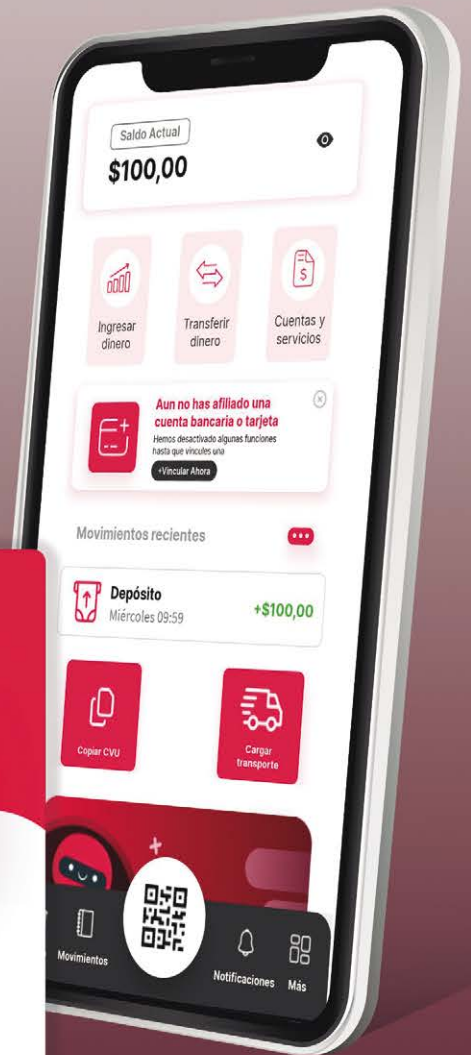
Saldo Actual
$100,00

Ingresar dinero
Transferir dinero
Cuentas y servicios

Aun no has afiliado una cuenta bancaria o tarjeta
Hemos desactivado algunas funciones hasta que vincules una
+Vincular Ahora

Movimientos recientes

Depósito
Miércoles 09:59
+$100,00

Copiar CVU
Cargar transporte

Movimientos
Notificaciones
Más